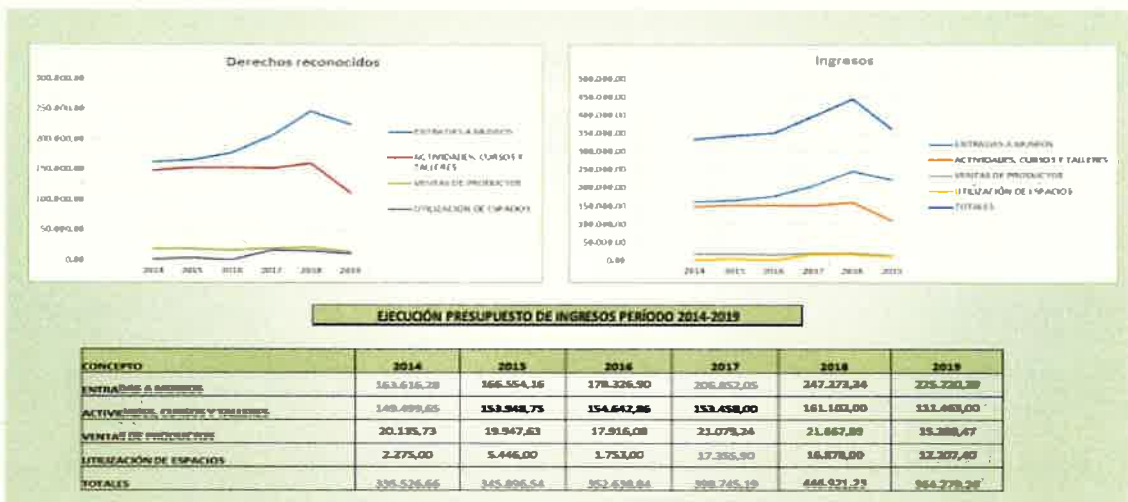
Derechos reconocidos

300.000,00
250.000,00
200.000,00
150.000,00
100.000,00
50.000,00
0,00

2014 2015 2016 2017 2018 2019

ENTRADAS A MUSEOS
ACTIVIDADES, CURSOS Y TALLERES
VENTAS DE PRODUCTOS
UTILIZACION DE ESPACIOS

Ingresos

500.000,00
450.000,00
400.000,00
350.000,00
300.000,00
250.000,00
200.000,00
150.000,00
100.000,00
50.000,00
0,00

2014 2015 2016 2017 2018 2019

ENTRADAS A MUSEOS
ACTIVIDADES, CURSOS Y TALLERES
VENTAS DE PRODUCTOS
UTILIZACION DE ESPACIOS
TOTALES

EJECUCIÓN PRESUPUESTO DE INGRESOS PERÍODO 2014-2019

| CONCEPTO | 2014 | 2015 | 2016 | 2017 | 2018 | 2019 |
|---|---|---|---|---|---|---|
| ENTRADAS A MUSEOS | 163.616,28 | 166.554,16 | 178.326,90 | 206.852,05 | 247.273,24 | 225.220,39 |
| ACTIVIDADES, CURSOS Y TALLERES | 149.499,65 | 153.948,75 | 154.642,86 | 153.458,00 | 161.102,00 | 111.463,00 |
| VENTAS DE PRODUCTOS | 20.135,73 | 19.947,63 | 17.916,08 | 21.079,24 | 21.667,89 | 15.388,47 |
| UTILIZACIÓN DE ESPACIOS | 2.275,00 | 5.446,00 | 1.753,00 | 17.355,90 | 16.878,00 | 12.207,40 |
| TOTALES | 335.526,66 | 345.896,54 | 352.638,84 | 398.745,19 | 446.921,13 | 364.279,26 |